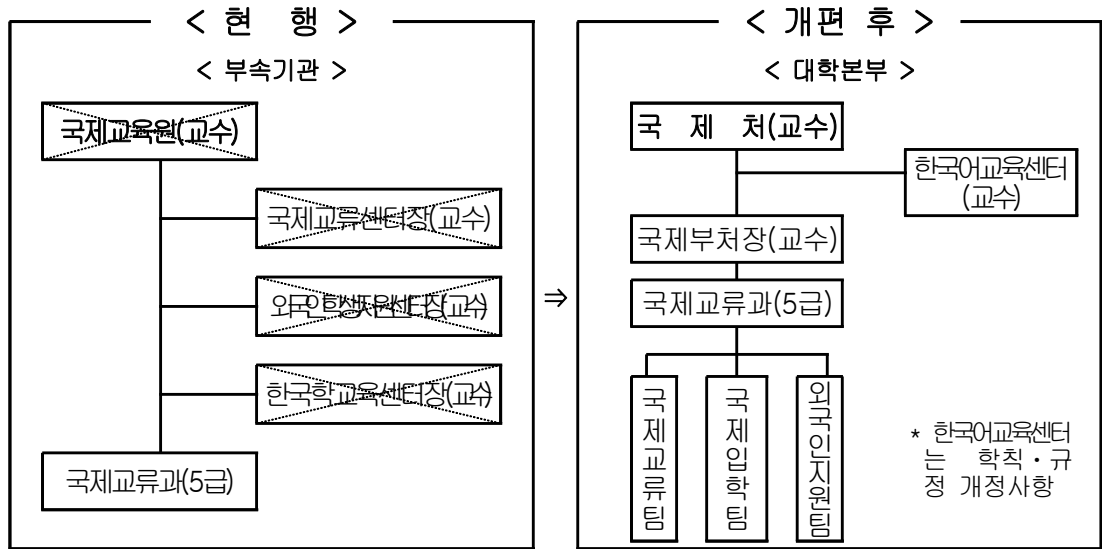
< 현 행 >

< 부속기관 >

국제교육원(교수)

국제교류센터장(교수)

외국인학생지원센터장(교수)

한국학교육센터장(교수)

국제교류과(5급)

⇒

< 개편 후 >

< 대학본부 >

국 제 처(교수)

한국어교육센터 (교수)

국제부처장(교수)

국제교류과(5급)

국제교류팀

국제입학팀

외국인지원팀

* 한국어교육센터는 학칙 · 규정 개정사항